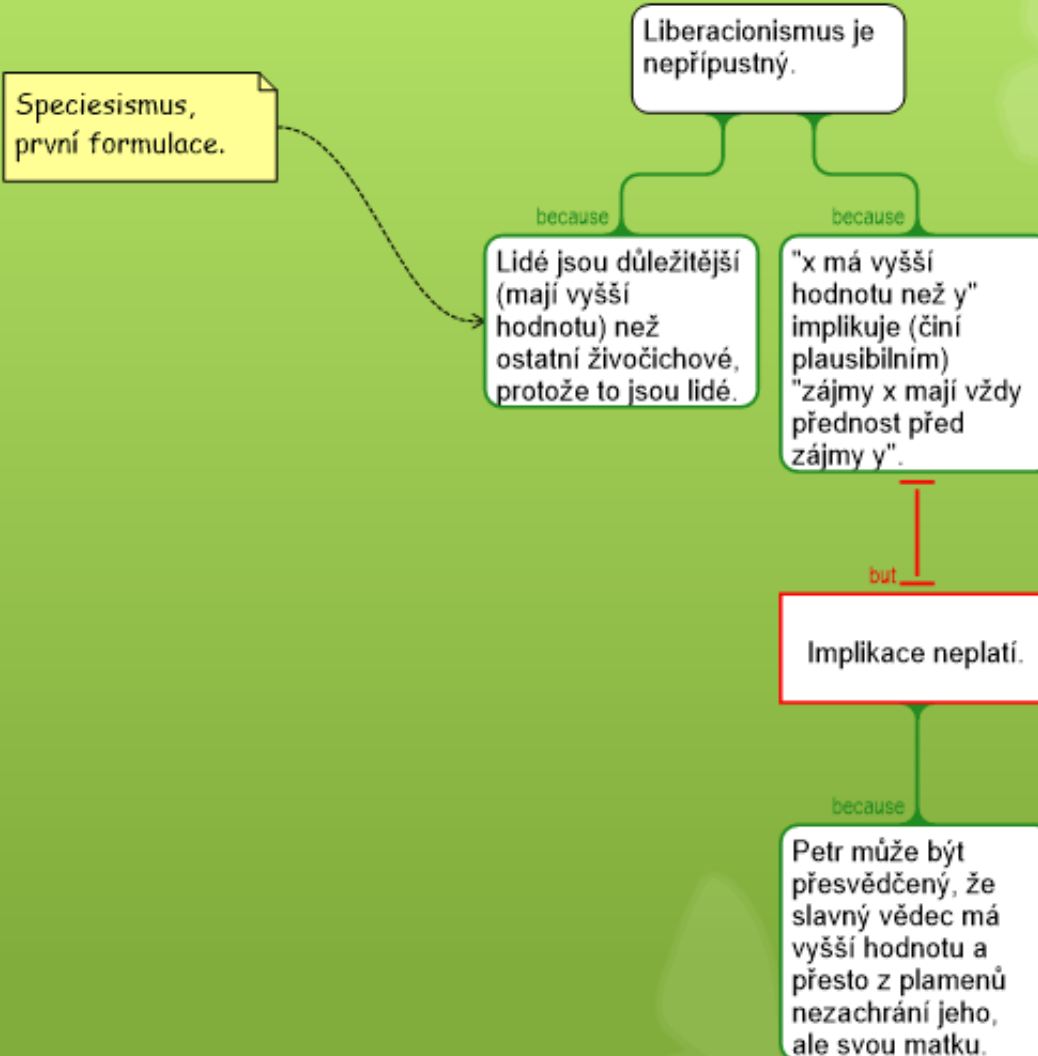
Liberacionismus je nepřípustný.

Speciesismus, první formulace.

because

Lidé jsou důležitější (mají vyšší hodnotu) než ostatní živočichové, protože to jsou lidé.

because

"x má vyšší hodnotu než y" implikuje (činí plausibilním) "zájmy x mají vždy přednost před zájmy y".

but

Implikace neplatí.

because

Petr může být přesvědčený, že slavný vědec má vyšší hodnotu a přesto z plamenů nezachrání jeho, ale svou matku.